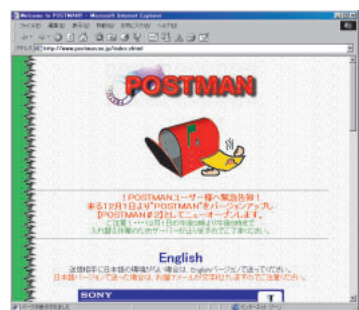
Welcome to POSTMAN! - Microsoft Internet Explorer
ファイル(F) 編集(E) 表示(V) 移動(G) お気に入り(A) ヘルプ(H)
アドレス http://www.postman.ne.jp/index.shtml

POSTMAN

！POSTMANユーザー様へ緊急告知！
来る12月1日より"POSTMAN"をバージョンアップし
[POSTMAN β2]としてニューオープンします。
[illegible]
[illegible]

English
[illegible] Englishバージョンでご覧ください。
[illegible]

SONY

ページが表示されました
インターネット ゾーン